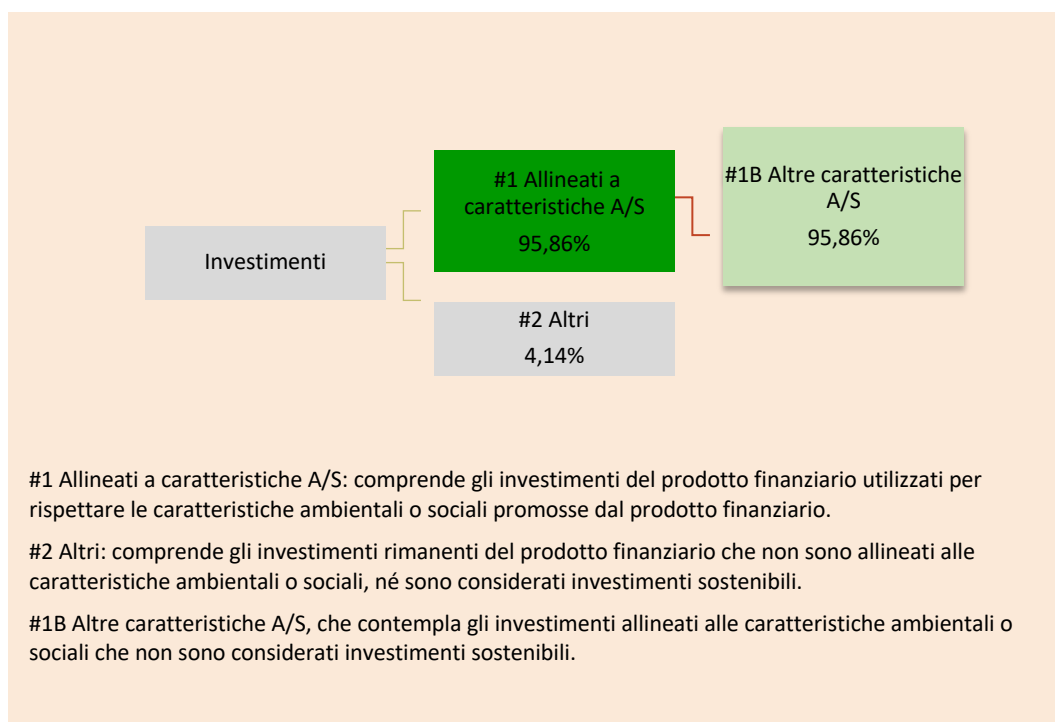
Investimenti

#1 Allineati a caratteristiche A/S
95,86%

#1B Altre caratteristiche A/S
95,86%

#2 Altri
4,14%

#1 Allineati a caratteristiche A/S: comprende gli investimenti del prodotto finanziario utilizzati per rispettare le caratteristiche ambientali o sociali promosse dal prodotto finanziario.

#2 Altri: comprende gli investimenti rimanenti del prodotto finanziario che non sono allineati alle caratteristiche ambientali o sociali, né sono considerati investimenti sostenibili.

#1B Altre caratteristiche A/S, che contempla gli investimenti allineati alle caratteristiche ambientali o sociali che non sono considerati investimenti sostenibili.